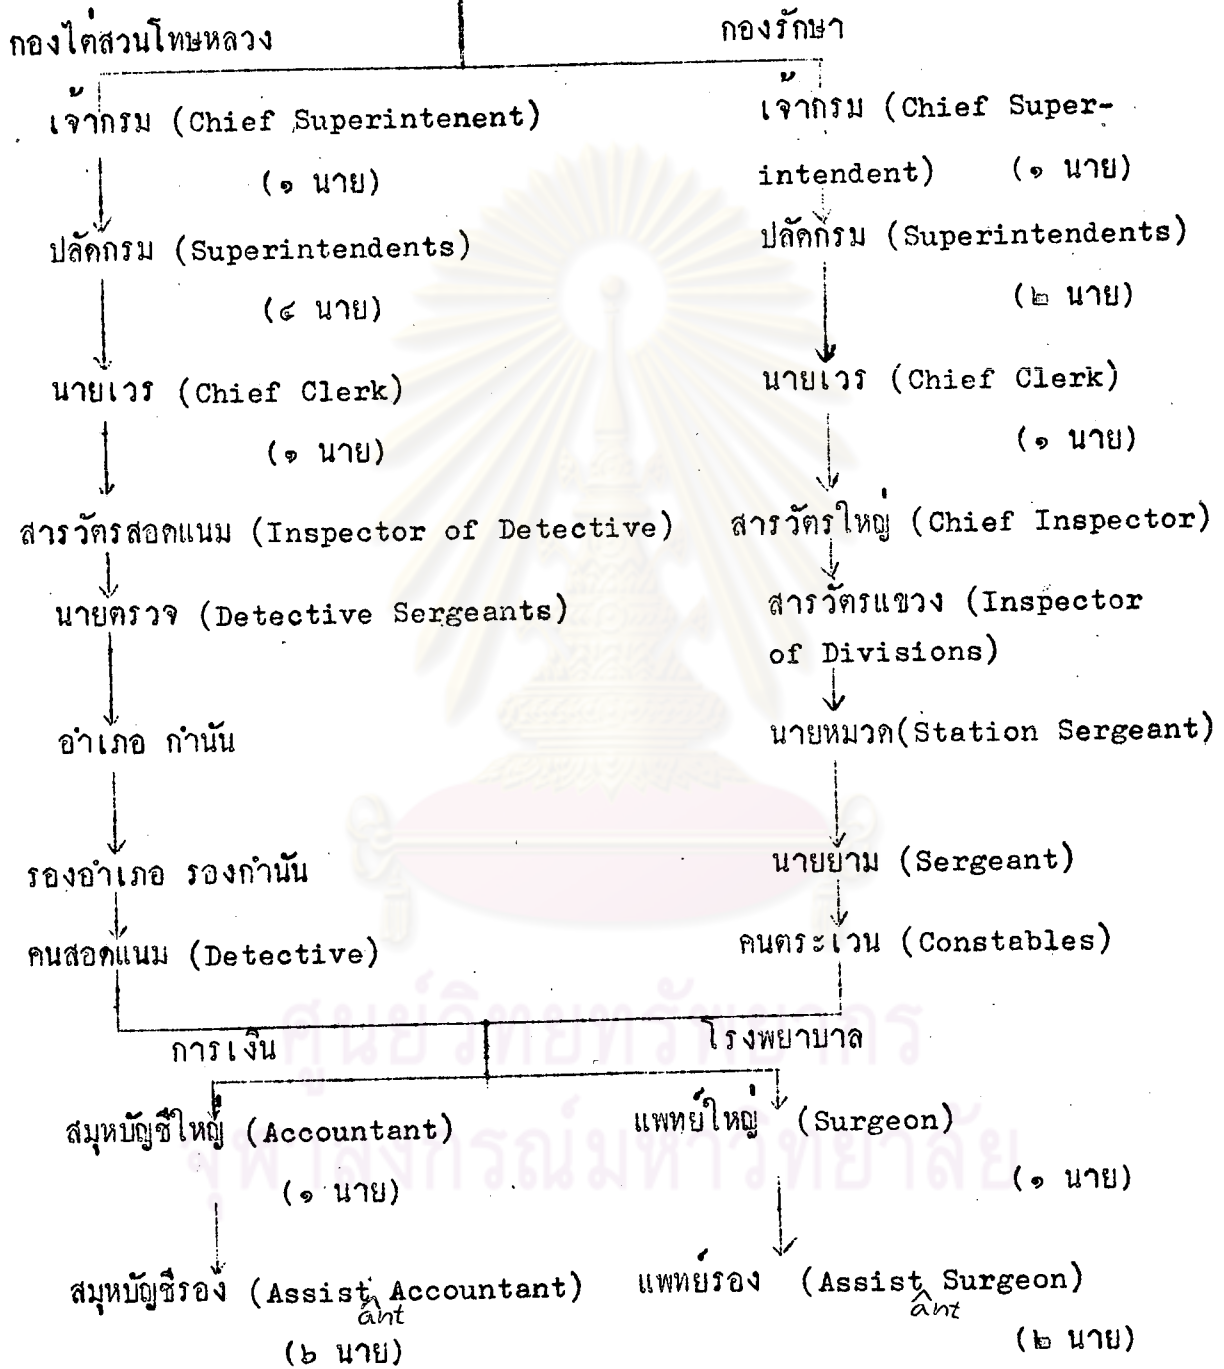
กองไต่สวนโทษหลวง

เจ้ากรม (Chief Superintenent)

(๑ นาย)

ปลัดกรม (Superintendents)

(๔ นาย)

นายเวร (Chief Clerk)

(๑ นาย)

สารวัตรสอดแนม (Inspector of Detective)

นายตรวจ (Detective Sergeants)

อำเภอ กำนัน

รองอำเภอ รองกำนัน

คนสอดแนม (Detective)

กองรักษา

เจ้ากรม (Chief Superintendent) (๑ นาย)

ปลัดกรม (Superintendents)

(๒ นาย)

นายเวร (Chief Clerk)

(๑ นาย)

สารวัตรใหญ่ (Chief Inspector)

สารวัตรแขวง (Inspector of Divisions)

นายหมวด(Station Sergeant)

นายย่าม (Sergeant)

คนตระเวน (Constables)

การเงิน

สมุหบัญชีใหญ่ (Accountant)

(๑ นาย)

สมุหบัญชีรอง (Assist ant Accountant)

(๖ นาย)

โรงพยาบาล

แพทย์ใหญ่ (Surgeon)

(๑ นาย)

แพทย์รอง (Assist ant Surgeon)

(๒ นาย)